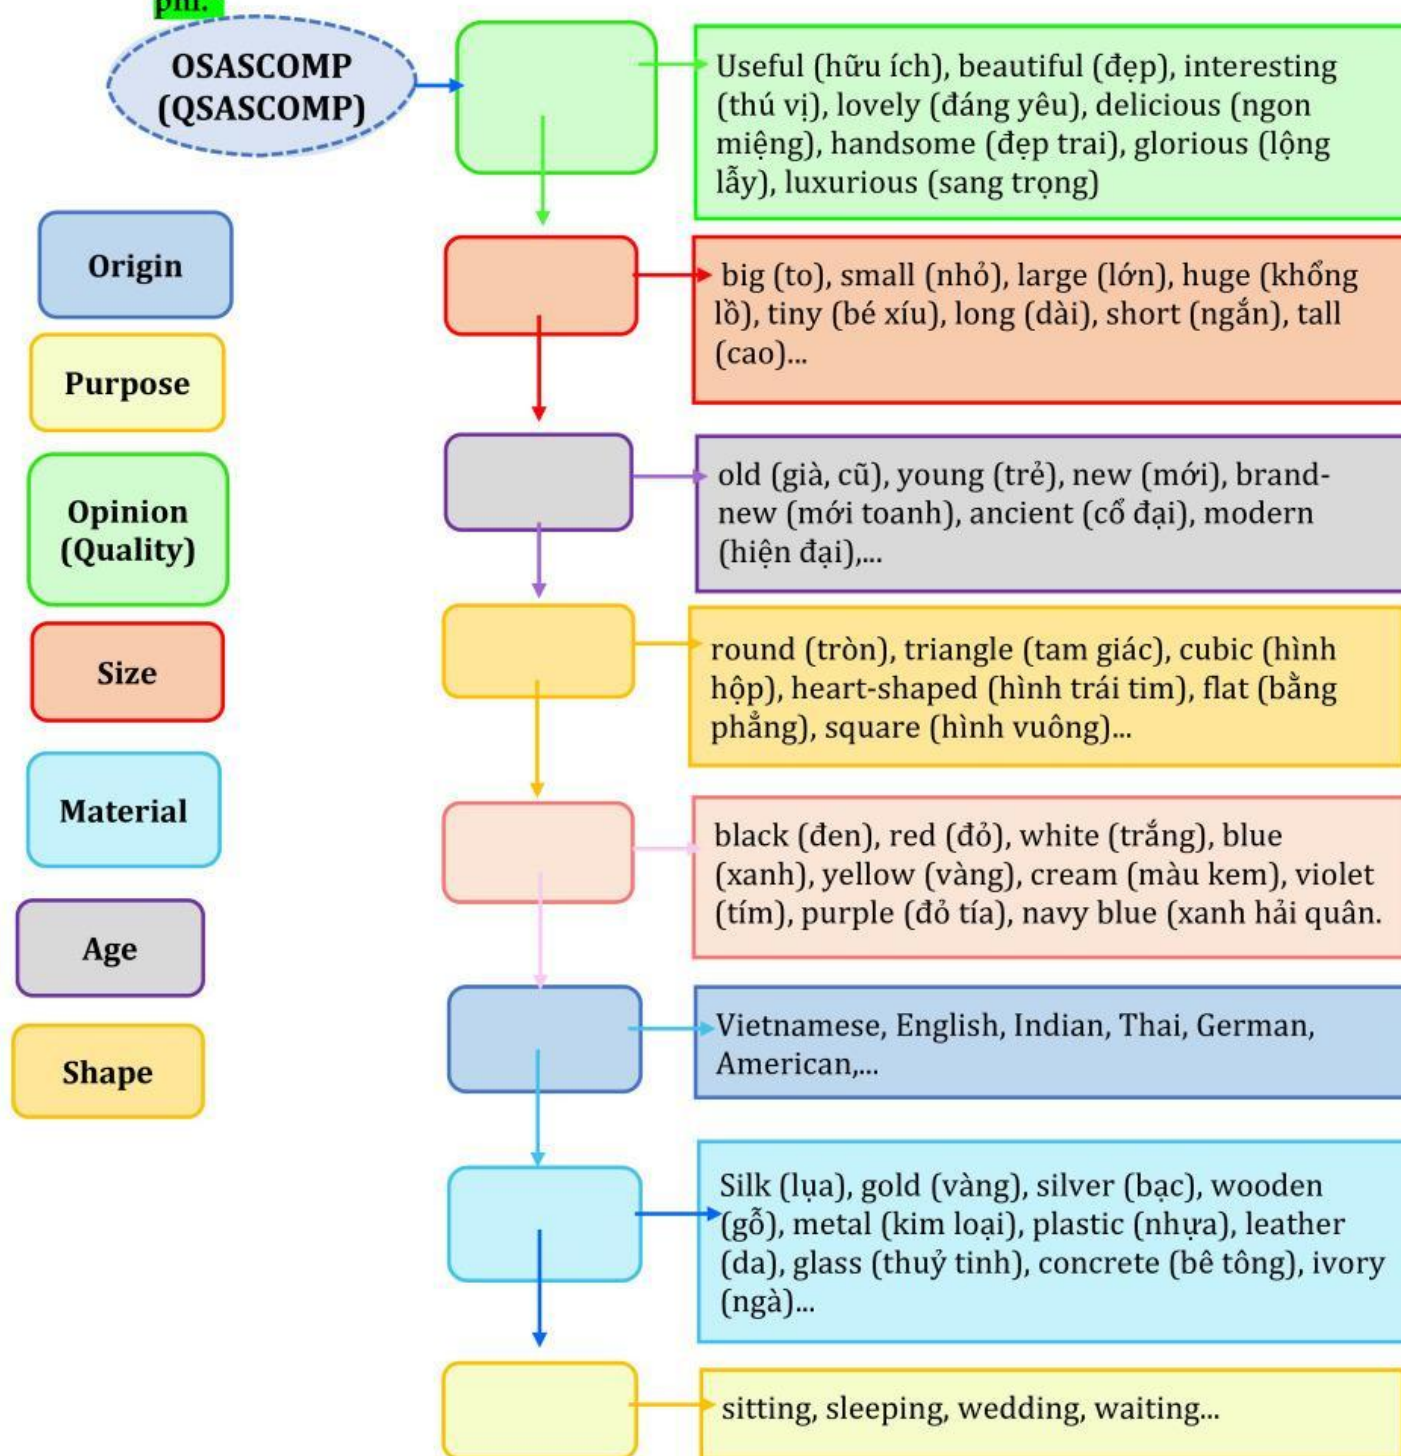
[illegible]

OSASCOMP (QSASCOMP)

Origin

Purpose

Opinion (Quality)

Size

Material

Age

Shape

Useful (hữu ích), beautiful (đẹp), interesting (thú vị), lovely (đáng yêu), delicious (ngon miệng), handsome (đẹp trai), glorious (lộng lẫy), luxurious (sang trọng)

big (to), small (nhỏ), large (lớn), huge (khổng lồ), tiny (bé xíu), long (dài), short (ngắn), tall (cao)...

old (già, cũ), young (trẻ), new (mới), brand-new (mới toanh), ancient (cổ đại), modern (hiện đại),...

round (tròn), triangle (tam giác), cubic (hình hộp), heart-shaped (hình trái tim), flat (bằng phẳng), square (hình vuông)...

black (đen), red (đỏ), white (trắng), blue (xanh), yellow (vàng), cream (màu kem), violet (tím), purple (đỏ tía), navy blue (xanh hải quân.

Vietnamese, English, Indian, Thai, German, American,...

Silk (lụa), gold (vàng), silver (bạc), wooden (gỗ), metal (kim loại), plastic (nhựa), leather (da), glass (thuỷ tinh), concrete (bê tông), ivory (ngà)...

sitting, sleeping, wedding, waiting...